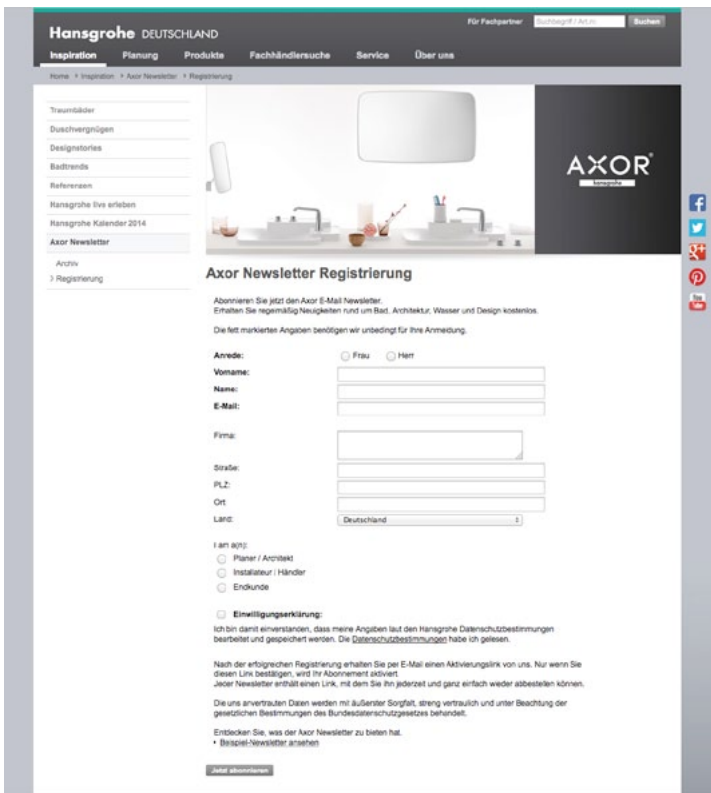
Hansgrohe DEUTSCHLAND

Für Fachpartner Suchbegriff / Art.nr. Suchen

Inspiration Planung Produkte Fachhändlersuche Service Über uns

Home > Inspiration > Axor Newsletter > Registrierung

Traumbäder
Duschvergnügen
Designstories
Badtrends
Referenzen
Hansgrohe live erleben
Hansgrohe Kalender 2014
Axor Newsletter
Archiv
> Registrierung

AXOR
hansgrohe

Axor Newsletter Registrierung

Abonnieren Sie jetzt den Axor E-Mail Newsletter.
Erhalten Sie regelmäßig Neuigkeiten rund um Bad, Architektur, Wasser und Design kostenlos.

Die fett markierten Angaben benötigen wir unbedingt für Ihre Anmeldung.

Anrede: Frau Herr
Vorname:
Name:
E-Mail:

Firma:

Straße:
PLZ:
Ort
Land: Deutschland

I am a(n):
Planer / Architekt
Installateur / Händler
Endkunde

Einwilligungserklärung:
Ich bin damit einverstanden, dass meine Angaben laut den Hansgrohe Datenschutzbestimmungen bearbeitet und gespeichert werden. Die Datenschutzbestimmungen habe ich gelesen.

Nach der erfolgreichen Registrierung erhalten Sie per E-Mail einen Aktivierungslink von uns. Nur wenn Sie diesen Link bestätigen, wird Ihr Abonnement aktiviert.
Jeder Newsletter enthält einen Link, mit dem Sie ihn jederzeit und ganz einfach wieder abbestellen können.

Die uns anvertrauten Daten werden mit äußerster Sorgfalt, streng vertraulich und unter Beachtung der gesetzlichen Bestimmungen des Bundesdatenschutzgesetzes behandelt.

Entdecken Sie, was der Axor Newsletter zu bieten hat.
• Beispiel-Newsletter ansehen

Jetzt abonnieren